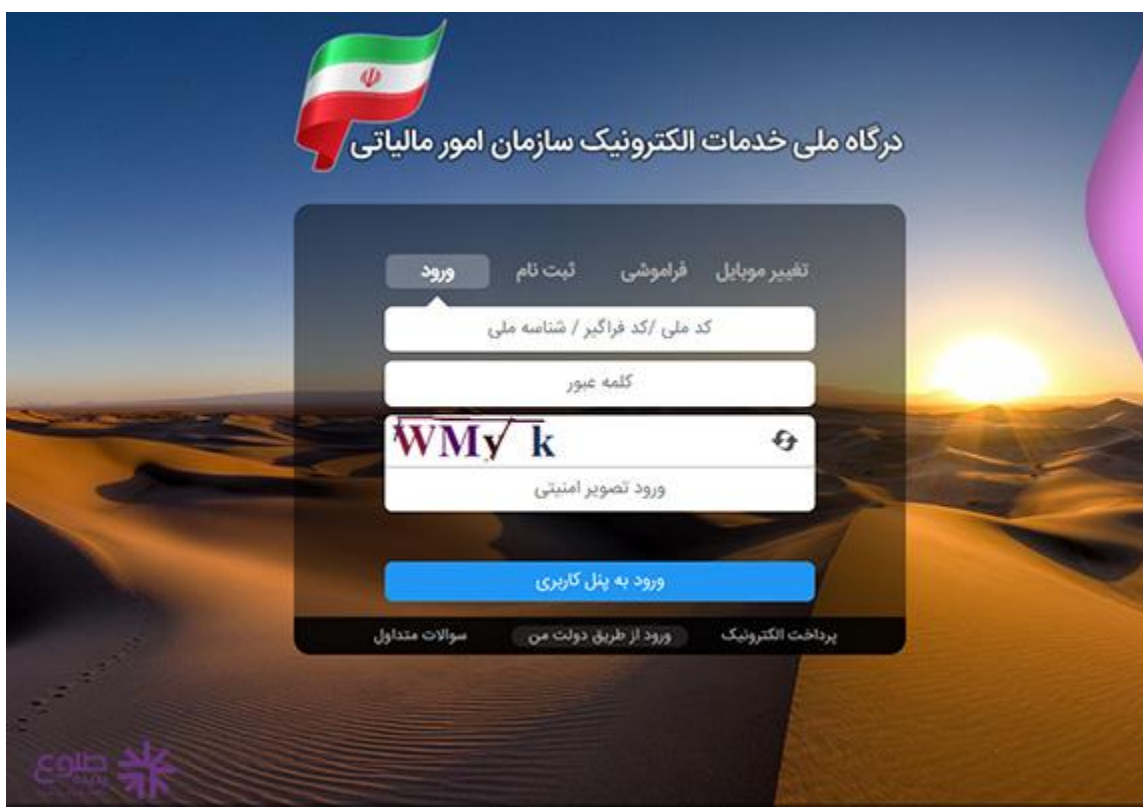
درگاه ملی خدمات الکترونیک سازمان امور مالیاتی

تغییر موبایل فراموشی ثبت نام ورود

کد ملی /کد فراگیر / شناسه ملی

کلمه عبور

WMy k

ورود تصویر امنیتی

ورود به پنل کاربری

پرداخت الکترونیک ورود از طریق دولت من سوالات متداول

طلوع